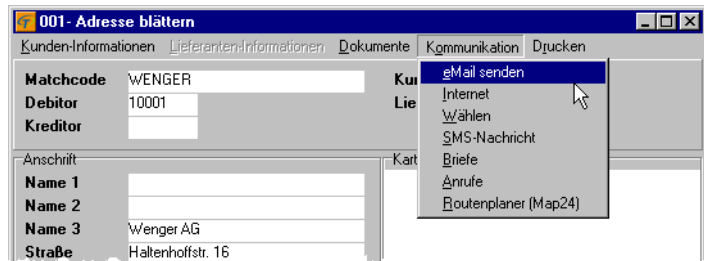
001- Adresse blättern

Kunden-Informationen Lieferanten-Informationen Dokumente Kommunikation Drucken

Matchcode WENGER
Debitor 10001
Kreditor

Kun
Lie

eMail senden
Internet
Wählen
SMS-Nachricht
Briefe
Anrufe
Routenplaner (Map24)

Anschrift
Name 1
Name 2
Name 3 Wenger AG
Straße Haltenhoffstr. 16

Kart